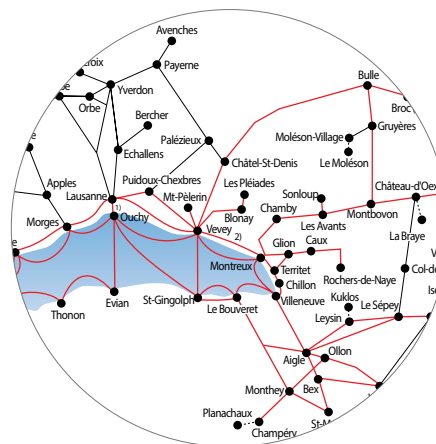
Avenches
Payerne
Croix
Yverdon
Orbe
Bercher
Echallens
Palézieux
Châtel-St-Denis
Bulle
Broc
Gruyères
Moléson-Village
Le Moléson
Apples
Lausanne
Puidoux-Chexbres
Mt-Pèlerin
Les Pléiades
Sonloup
Château-d'Oex
Morges
Ouchy
1)
Vevey
2)
Blonay
Chamby
Les Avants
Montbovon
La Braye
Col-de
Glion
Caux
Montreux
Territet
Chillon
Rochers-de-Naye
Thonon
Evian
St-Gingolph
Le Bouveret
Villeneuve
Kuklos
Le Sépey
Leysin
Aigle
Ollon
Monthey
Bex
Planachaux
Champéry
St-M